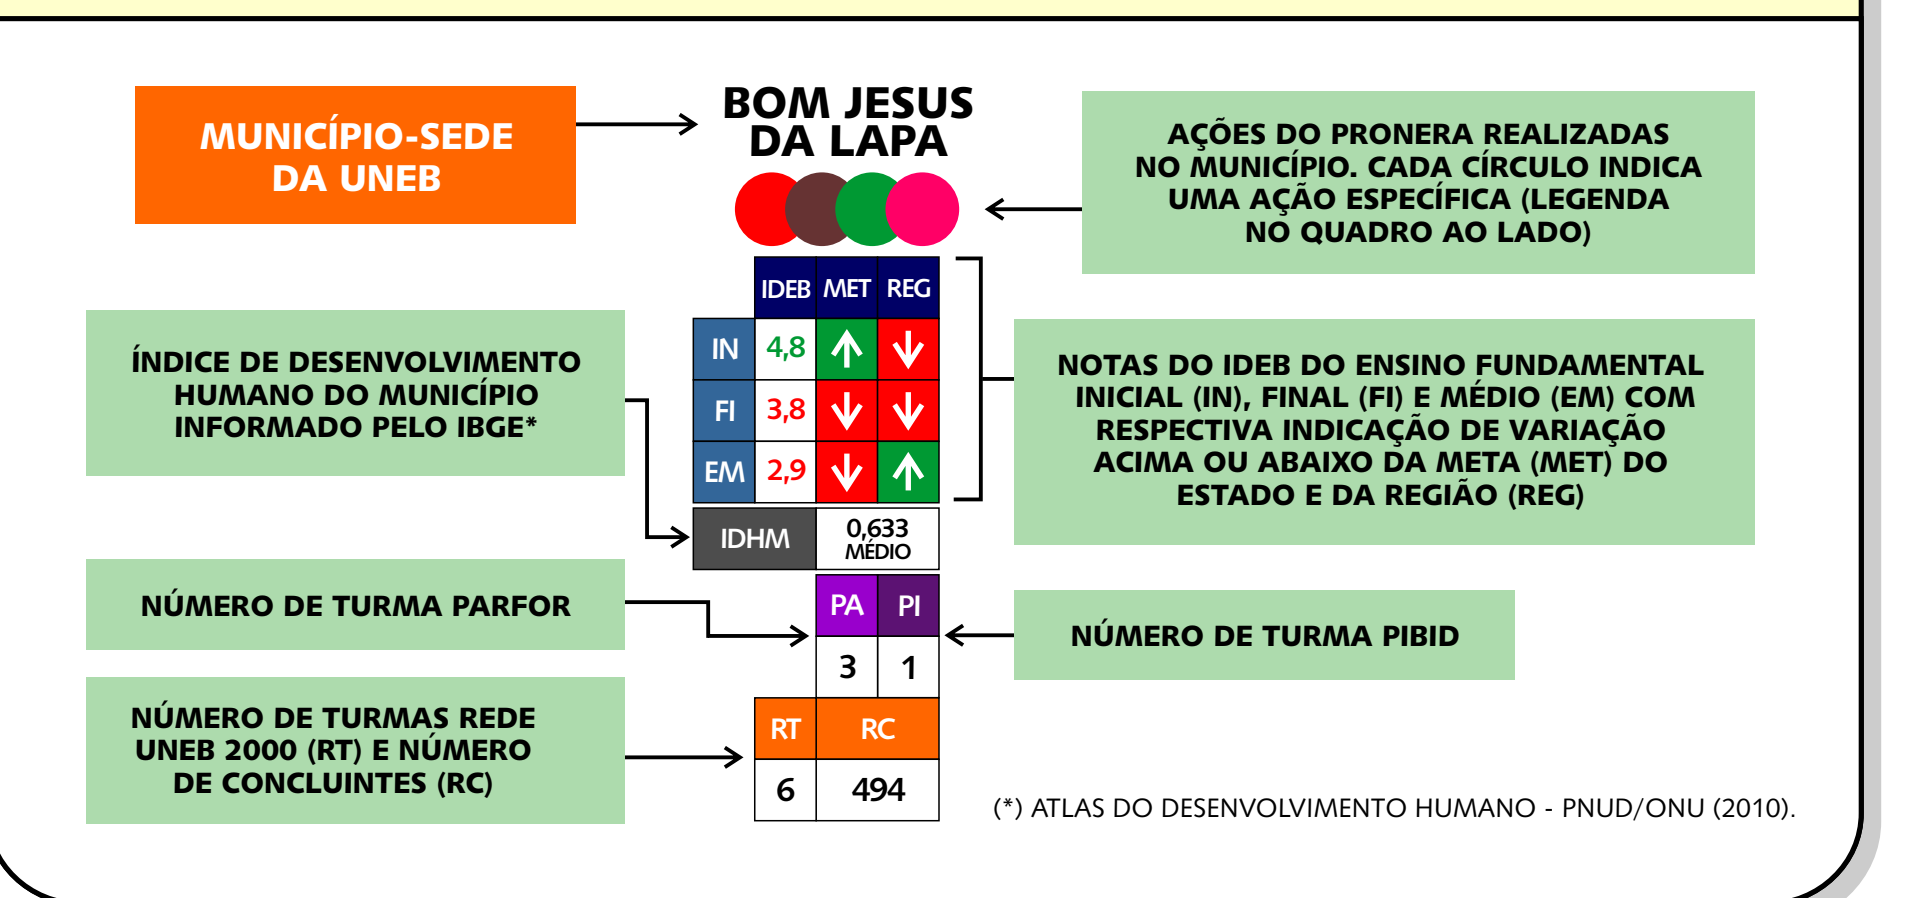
MUNICÍPIO-SEDE DA UNEB

BOM JESUS DA LAPA

AÇÕES DO PRONERA REALIZADAS NO MUNICÍPIO. CADA CÍRCULO INDICA UMA AÇÃO ESPECÍFICA (LEGENDA NO QUADRO AO LADO)

|  | IDEB | MET | REG |
|---|---|---|---|
| IN | 4,8 | ↑ | ↓ |
| FI | 3,8 | ↓ | ↓ |
| EM | 2,9 | ↓ | ↑ |

ÍNDICE DE DESENVOLVIMENTO HUMANO DO MUNICÍPIO INFORMADO PELO IBGE*

NOTAS DO IDEB DO ENSINO FUNDAMENTAL INICIAL (IN), FINAL (FI) E MÉDIO (EM) COM RESPECTIVA INDICAÇÃO DE VARIAÇÃO ACIMA OU ABAIXO DA META (MET) DO ESTADO E DA REGIÃO (REG)

| IDHM | 0,633 MÉDIO |
|---|---|

NÚMERO DE TURMA PARFOR

| PA | PI |
|---|---|
| 3 | 1 |

NÚMERO DE TURMA PIBID

NÚMERO DE TURMAS REDE UNEB 2000 (RT) E NÚMERO DE CONCLUINTES (RC)

| RT | RC |
|---|---|
| 6 | 494 |

(*) ATLAS DO DESENVOLVIMENTO HUMANO - PNUD/ONU (2010).